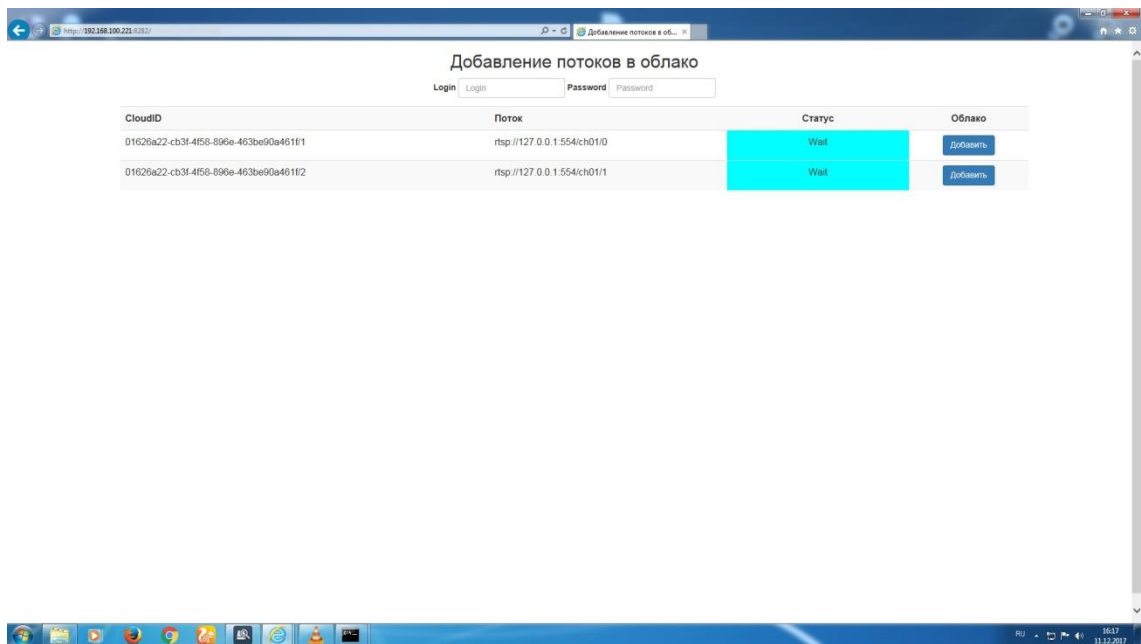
http://192.168.100.221:8282/

Добавление потоков в об... ×

Добавление потоков в облако

Login Login Password Password

| CloudID | Поток | Статус | Облако |
|---|---|---|---|
| 01626a22-cb3f-4f58-896e-463be90a461f/1 | rtsp://127.0.0.1:554/ch01/0 | Wait | Добавить |
| 01626a22-cb3f-4f58-896e-463be90a461f/2 | rtsp://127.0.0.1:554/ch01/1 | Wait | Добавить |

RU 16:17 11.12.2017